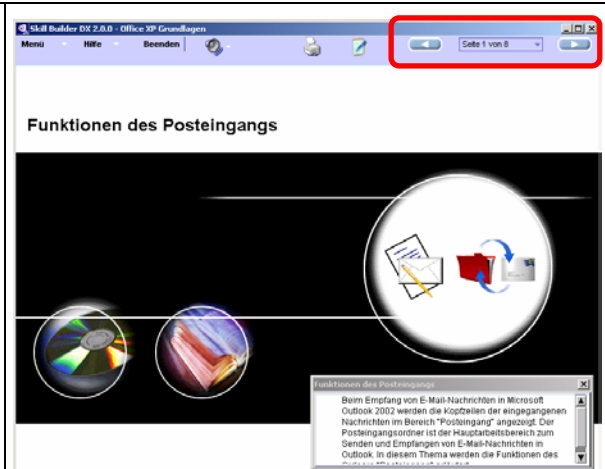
Skill Builder DX 2.0.0 - Office XP Grundlagen

Menü Hilfe Beenden

Seite 1 von 8

Funktionen des Posteingangs

Funktionen des Posteingangs

Beim Empfang von E-Mail-Nachrichten in Microsoft Outlook 2002 werden die Kopfzeilen der eingegangenen Nachrichten im Bereich "Posteingang" angezeigt. Der Posteingangsordner ist der Hauptarbeitsbereich zum Senden und Empfangen von E-Mail-Nachrichten in Outlook. In diesem Thema werden die Funktionen des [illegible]